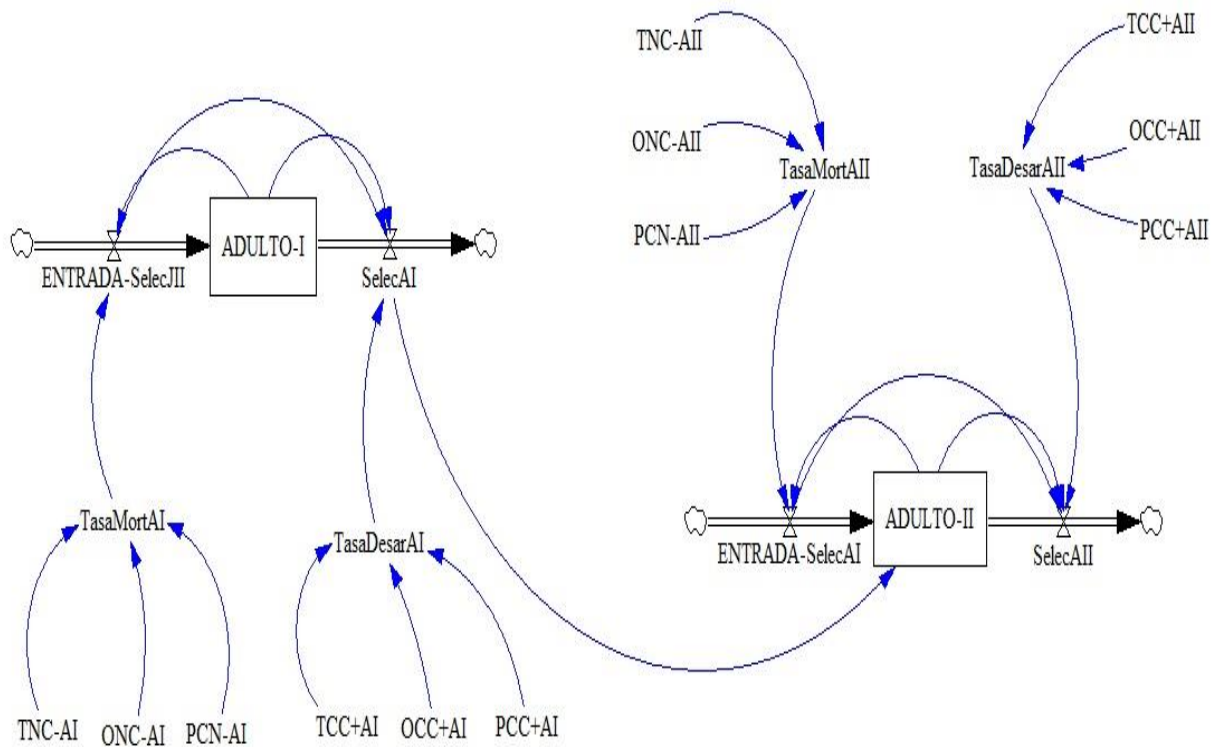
TNC-AII

TCC+AII

ONC-AII

TasaMortAII

TasaDesarAII

OCC+AII

PCN-AII

PCC+AII

ENTRADA-SelecJII

ADULTO-I

SelecAI

TasaMortAI

TasaDesarAI

ENTRADA-SelecAI

ADULTO-II

SelecAII

TNC-AI

ONC-AI

PCN-AI

TCC+AI

OCC+AI

PCC+AI